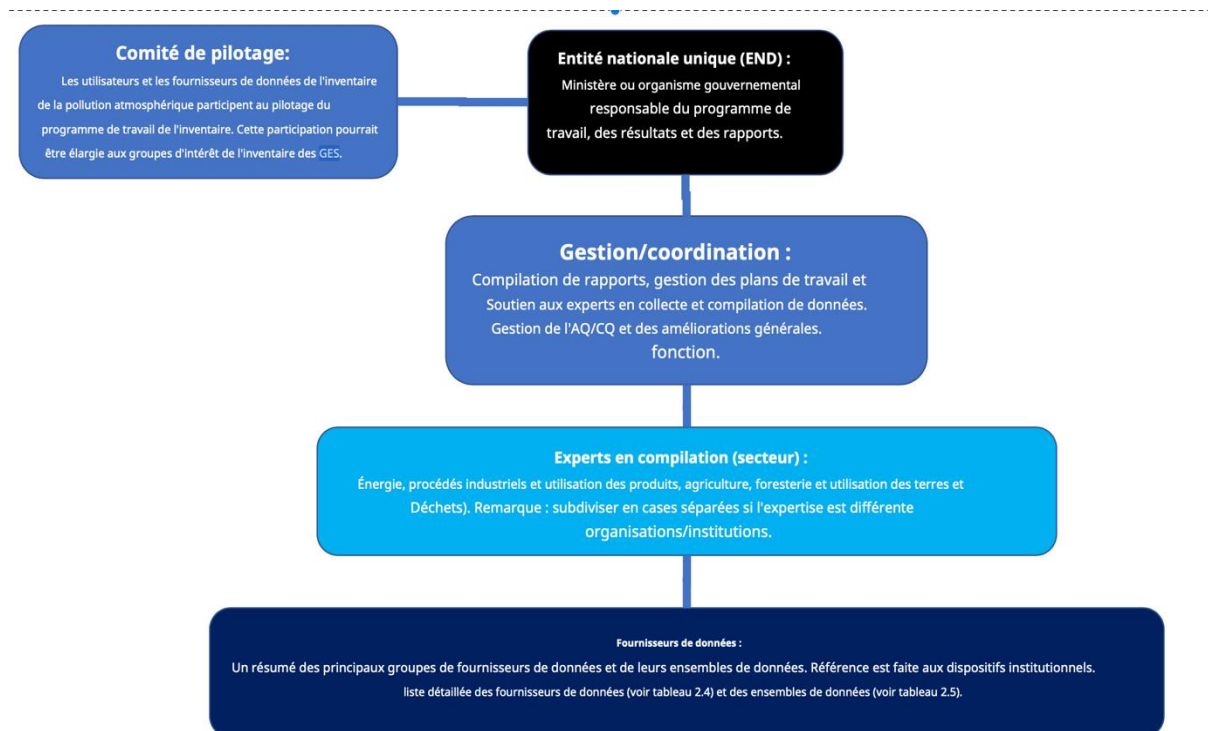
Comité de pilotage:

Les utilisateurs et les fournisseurs de données de l'inventaire de la pollution atmosphérique participent au pilotage du programme de travail de l'inventaire. Cette participation pourrait être élargie aux groupes d'intérêt de l'inventaire des GES.

Entité nationale unique (END) :

Ministère ou organisme gouvernemental responsable du programme de travail, des résultats et des rapports.

Gestion/coordination :

Compilation de rapports, gestion des plans de travail et Soutien aux experts en collecte et compilation de données. Gestion de l'AQ/CQ et des améliorations générales. fonction.

Experts en compilation (secteur) :

Énergie, procédés industriels et utilisation des produits, agriculture, foresterie et utilisation des terres et Déchets). Remarque : subdiviser en cases séparées si l'expertise est différente organisations/institutions.

Fournisseurs de données :

Un résumé des principaux groupes de fournisseurs de données et de leurs ensembles de données. Référence est faite aux dispositifs institutionnels.

liste détaillée des fournisseurs de données (voir tableau 2.4) et des ensembles de données (voir tableau 2.5).